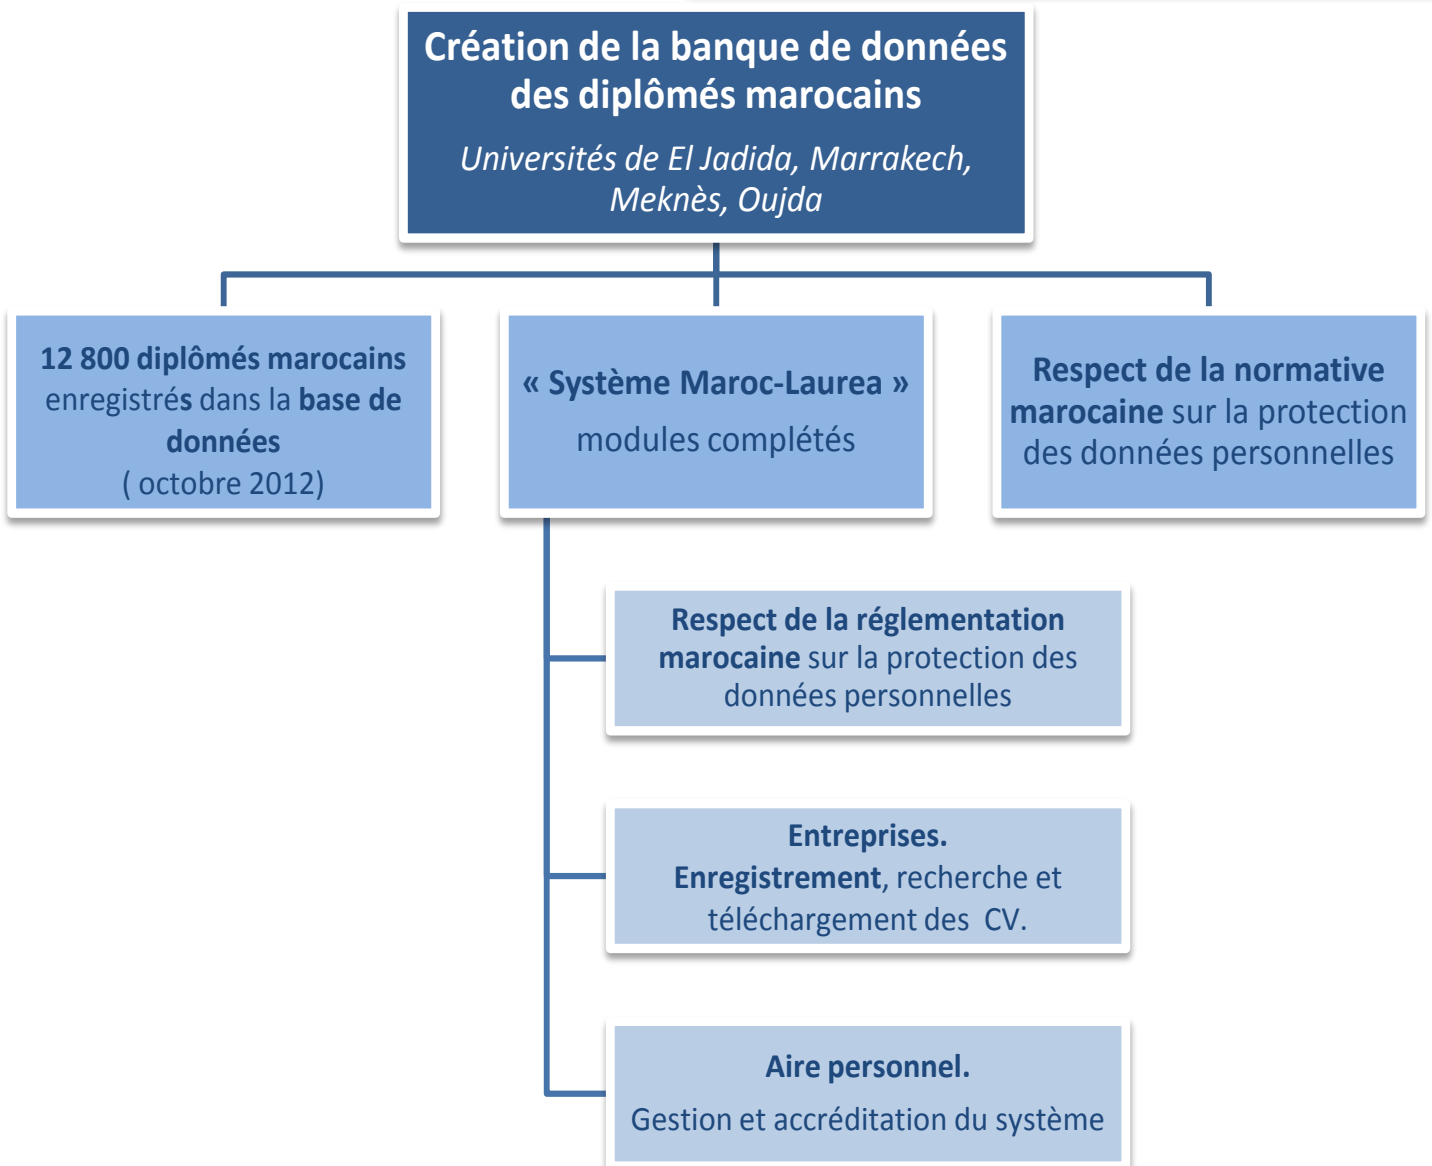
Création de la banque de données des diplômés marocains

Universités de El Jadida, Marrakech, Meknès, Oujda

12 800 diplômés marocains enregistrés dans la base de données ( octobre 2012)

« Système Maroc-Laurea »

modules complétés

Respect de la normative marocaine sur la protection des données personnelles

Respect de la réglementation marocaine sur la protection des données personnelles

Entreprises.
Enregistrement, recherche et téléchargement des CV.

Aire personnel.

Gestion et accréditation du système